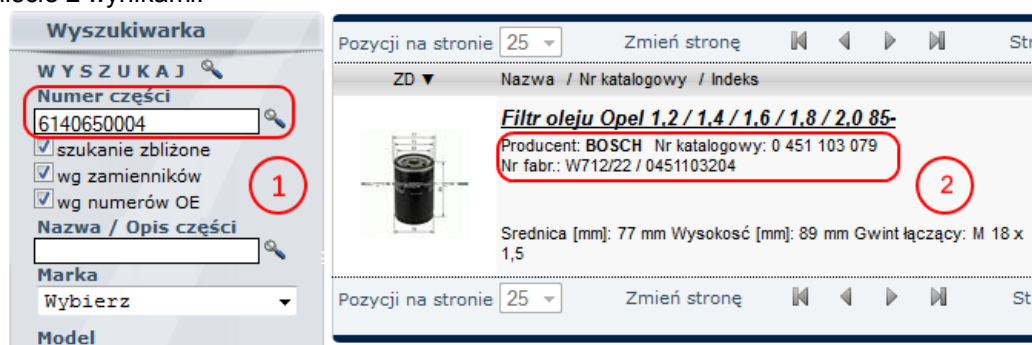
Wyszukiwarka

WYSZUKAJ

Numer części

6140650004

szukanie zbliżone

wg zamienników

wg numerów OE

Nazwa / Opis części

Marka

Wybierz

Model

1

Pozycji na stronie 25 Zmień stronę St

ZD ▼ Nazwa / Nr katalogowy / Indeks

Filtr oleju Opel 1,2 / 1,4 / 1,6 / 1,8 / 2,0 85-

Producent: BOSCH Nr katalogowy: 0 451 103 079
Nr fabr.: W712/22 / 0451103204

2

Srednica [mm]: 77 mm Wysokość [mm]: 89 mm Gwint łączący: M 18 x 1,5

Pozycji na stronie 25 Zmień stronę St